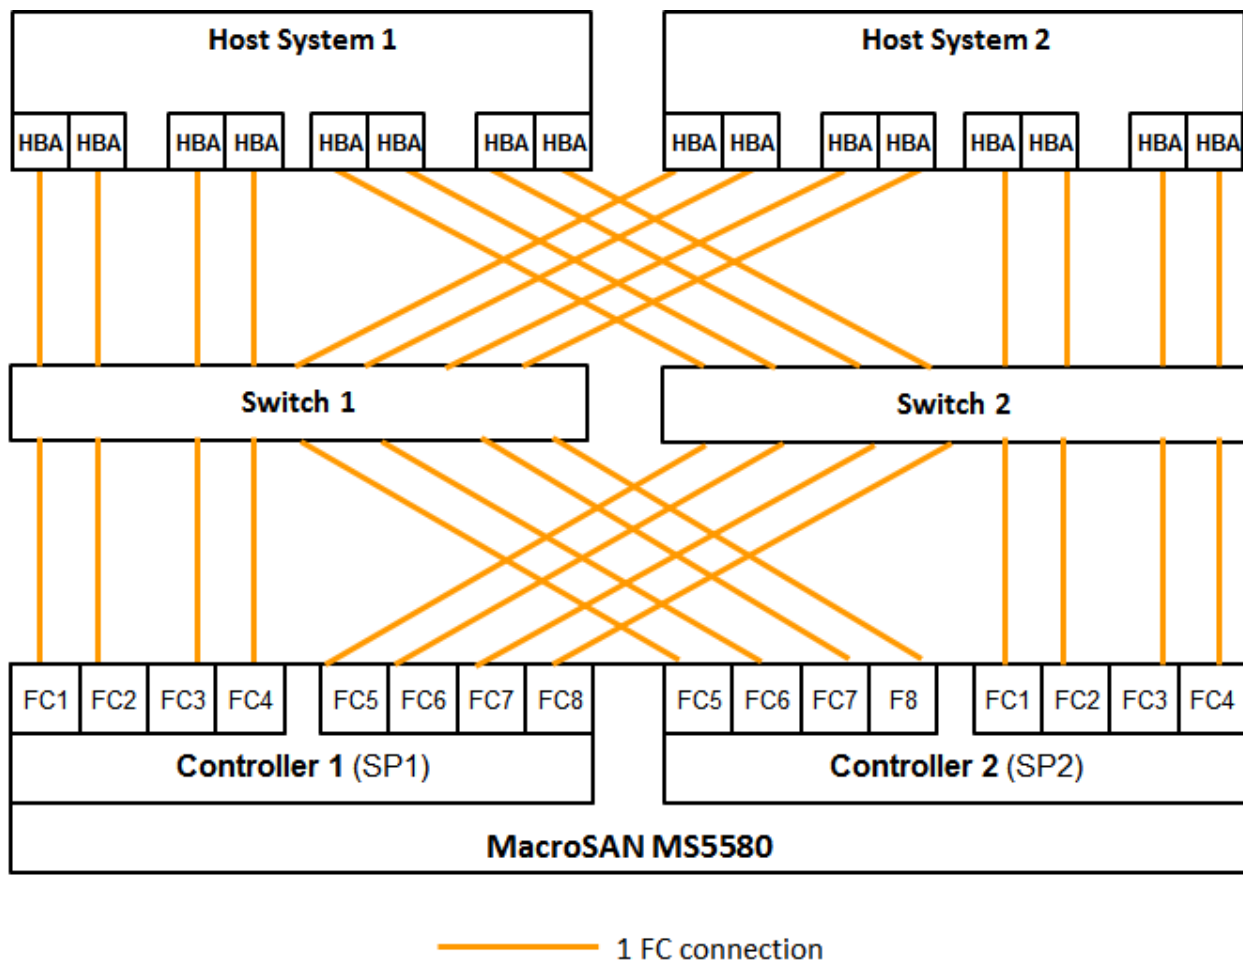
Host System 1

HBA HBA HBA HBA HBA HBA HBA HBA

Host System 2

HBA HBA HBA HBA HBA HBA HBA HBA

Switch 1

Switch 2

FC1 FC2 FC3 FC4 FC5 FC6 FC7 FC8

FC5 FC6 FC7 F8 FC1 FC2 FC3 FC4

Controller 1 (SP1)

Controller 2 (SP2)

MacroSAN MS5580

1 FC connection